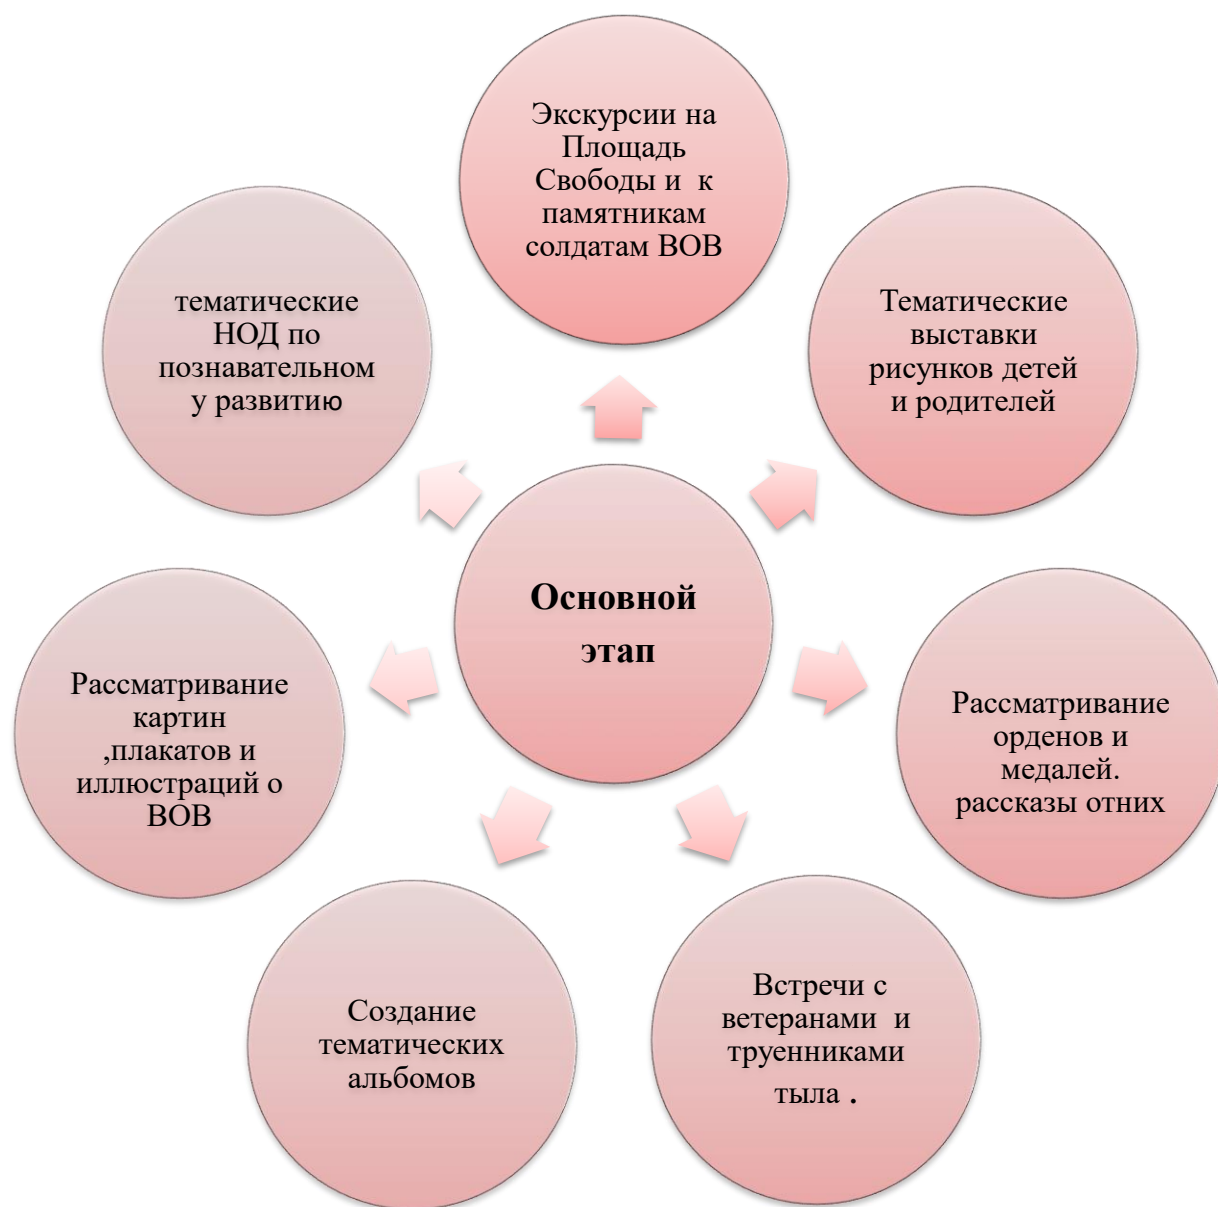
Основной этап

Экскурсии на Площадь Свободы и к памятникам солдатам ВОВ

Тематические выставки рисунков детей и родителей

Рассматривание орденов и медалей. рассказы отних

Встречи с ветеранами и труенниками тыла .

Создание тематических альбомов

Рассматривание картин ,плакатов и иллюстраций о ВОВ

тематические НОД по познавательному развитию